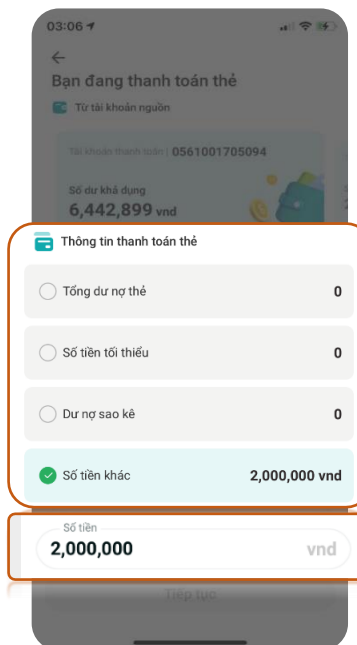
03:06

Bạn đang thanh toán thẻ

Từ tài khoản nguồn

Tài khoản thanh toán | 0561001705094

Số dư khả dụng
6,442,899 vnd

Thông tin thanh toán thẻ

Tổng dư nợ thẻ 0

Số tiền tối thiểu 0

Dư nợ sao kê 0

Số tiền khác 2,000,000 vnd

Số tiền
2,000,000 vnd

Tiếp tục